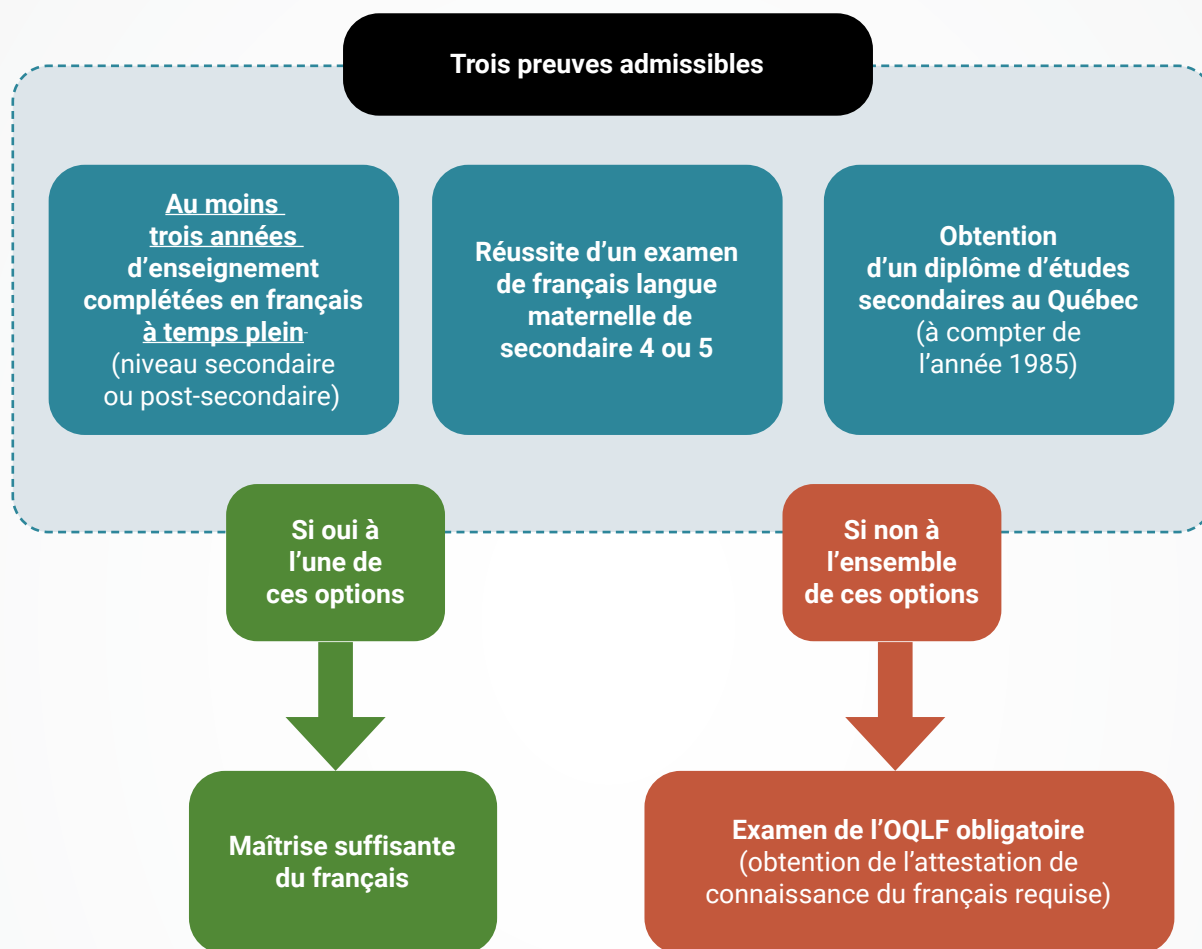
Trois preuves admissibles

Au moins trois années d'enseignement complétées en français à temps plein (niveau secondaire ou post-secondaire)

Réussite d'un examen de français langue maternelle de secondaire 4 ou 5

Obtention d'un diplôme d'études secondaires au Québec (à compter de l'année 1985)

Si oui à l'une de ces options

Si non à l'ensemble de ces options

Maîtrise suffisante du français

Examen de l'OQLF obligatoire (obtention de l'attestation de connaissance du français requise)